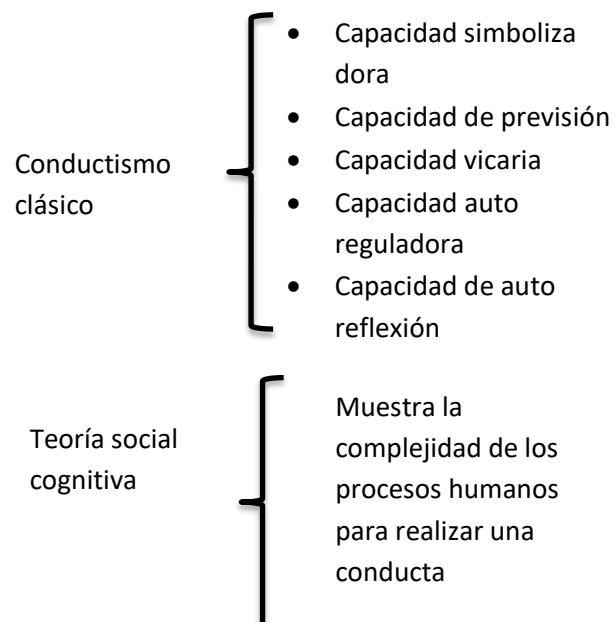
Conductismo clásico

- Capacidad simboliza dora
- Capacidad de previsión
- Capacidad vicaria
- Capacidad auto reguladora
- Capacidad de auto reflexión

Teoría social cognitiva

Muestra la complejidad de los procesos humanos para realizar una conducta